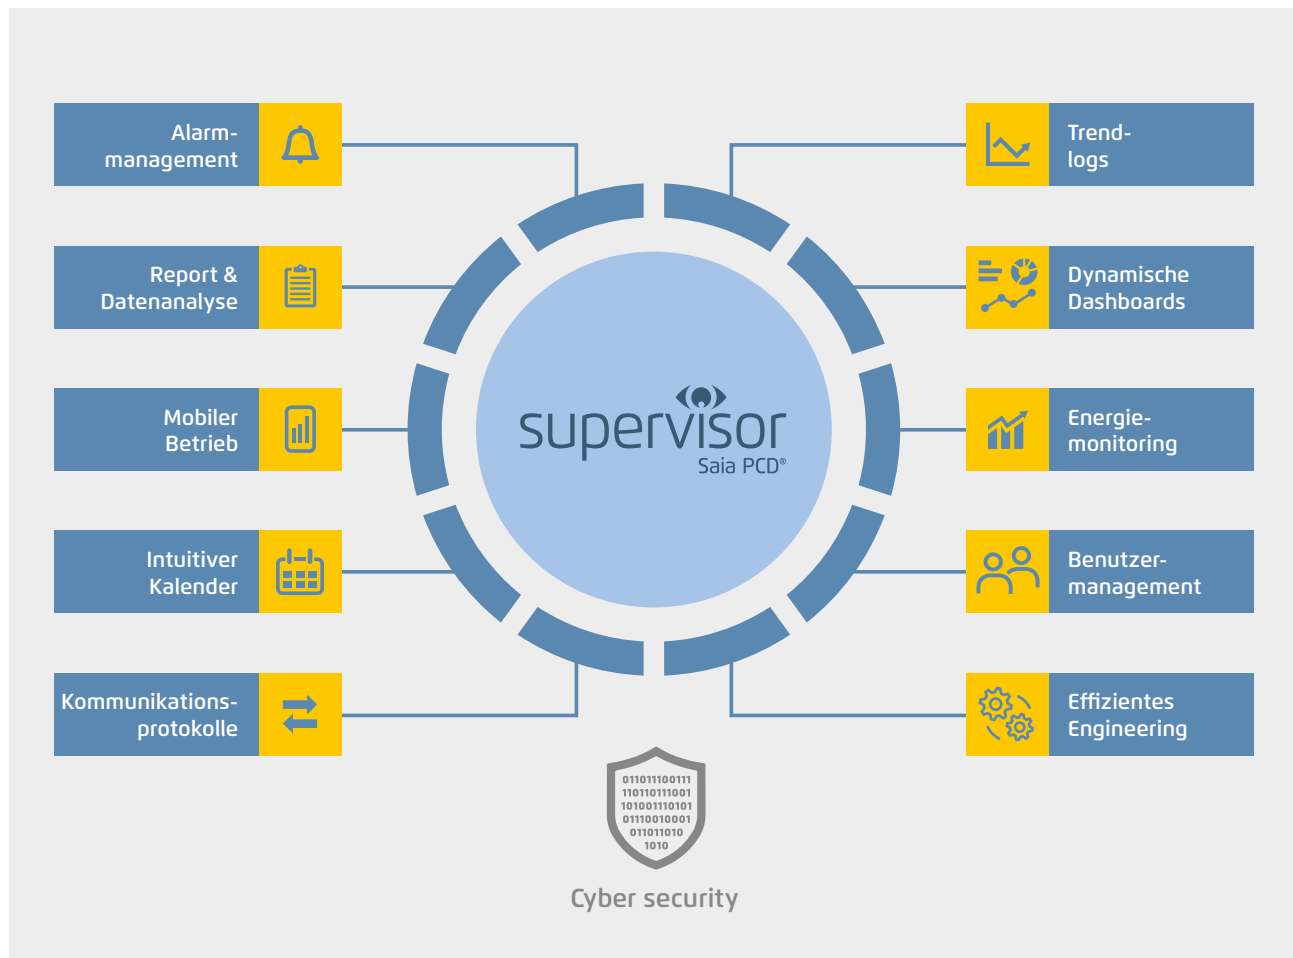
Alarmmanagement

Report & Datenanalyse

Mobiler Betrieb

Intuitiver Kalender

Kommunikationsprotokolle

Trendlogs

Dynamische Dashboards

Energiemonitoring

Benutzermanagement

Effizientes Engineering

supervisor
Saia PCD®

011011100111
110110111001
101001110101
01110010001
011011010
1010

Cyber security